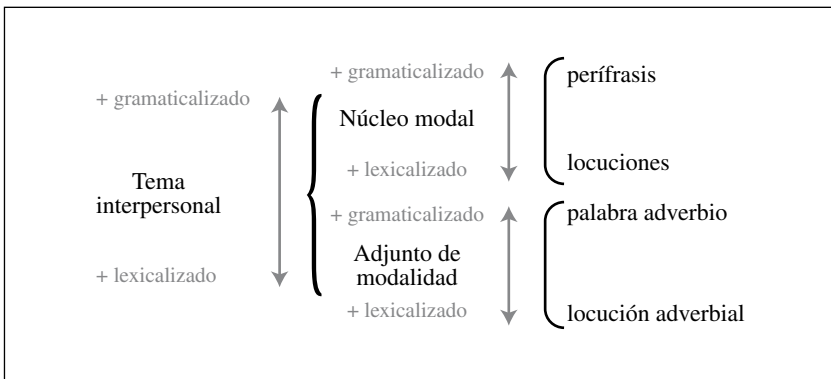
+ gramaticalizado

Tema interpersonal

+ lexicalizado

+ gramaticalizado

Núcleo modal

+ lexicalizado

perífrasis

locuciones

+ gramaticalizado

Adjunto de modalidad

+ lexicalizado

palabra adverbio

locución adverbial